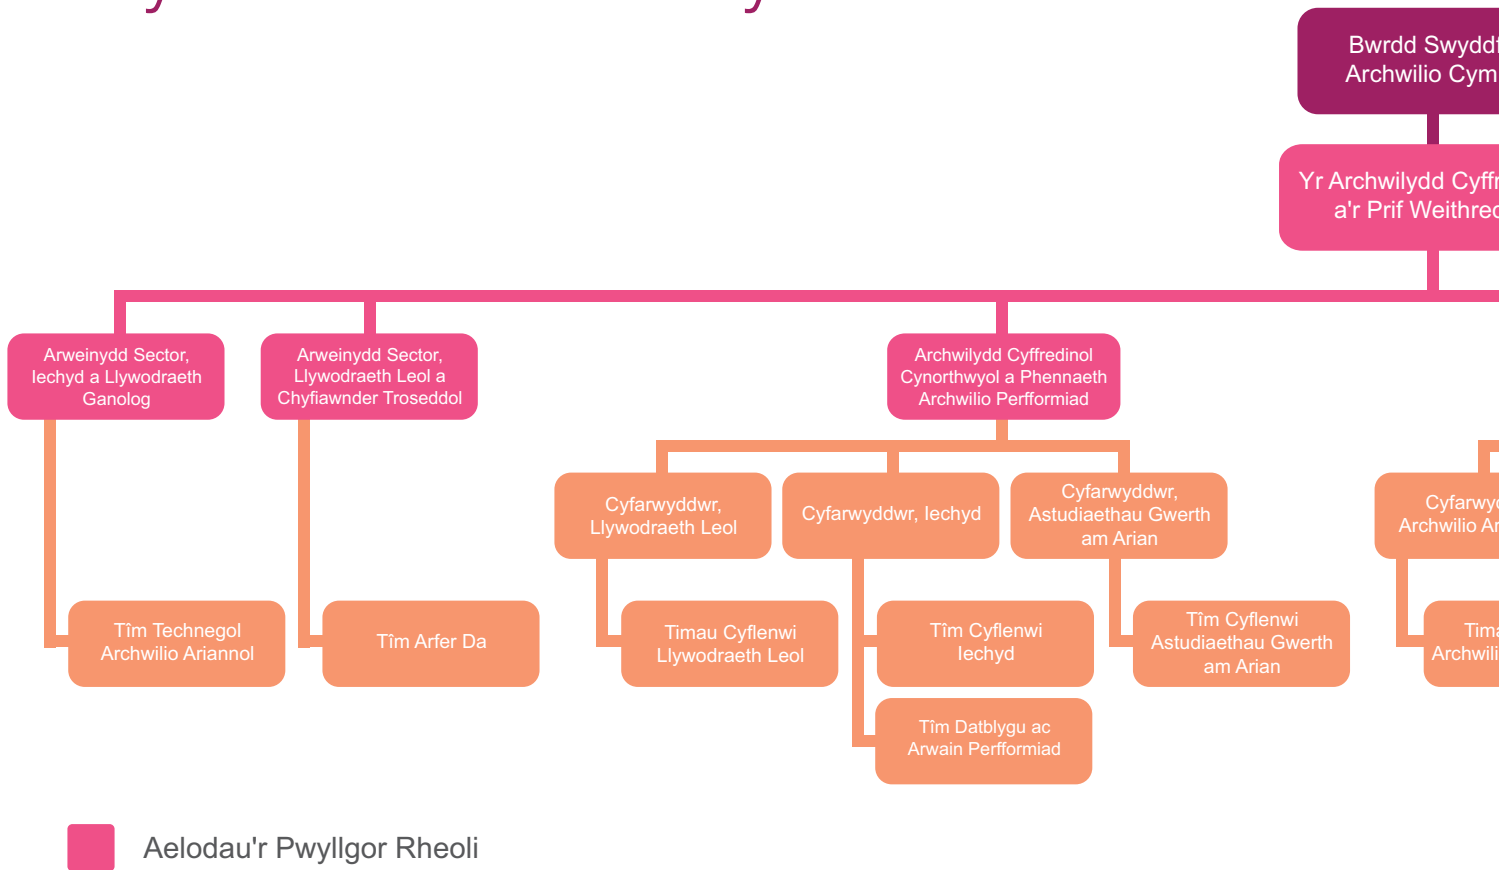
Bwrdd Swydd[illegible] Archwilio Cym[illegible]

Yr Archwilydd Cyff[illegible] a'r Prif Weithre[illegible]

Arweinydd Sector, Iechyd a Llywodraeth Ganolog

Arweinydd Sector, Llywodraeth Leol a Chyfiawnder Troseddol

Archwilydd Cyffredinol Cynorthwyol a Phennaeth Archwilio Perfformiad

Cyfarwyddwr, Llywodraeth Leol

Cyfarwyddwr, Iechyd

Cyfarwyddwr, Astudiaethau Gwerth am Arian

Cyfarwy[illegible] Archwilio A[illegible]

Tîm Technegol Archwilio Ariannol

Tîm Arfer Da

Timau Cyflenwi Llywodraeth Leol

Tîm Cyflenwi Iechyd

Tîm Cyflenwi Astudiaethau Gwerth am Arian

Tima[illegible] Archwili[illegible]

Tîm Datblygu ac Arwain Perfformiad

Aelodau'r Pwyllgor Rheoli